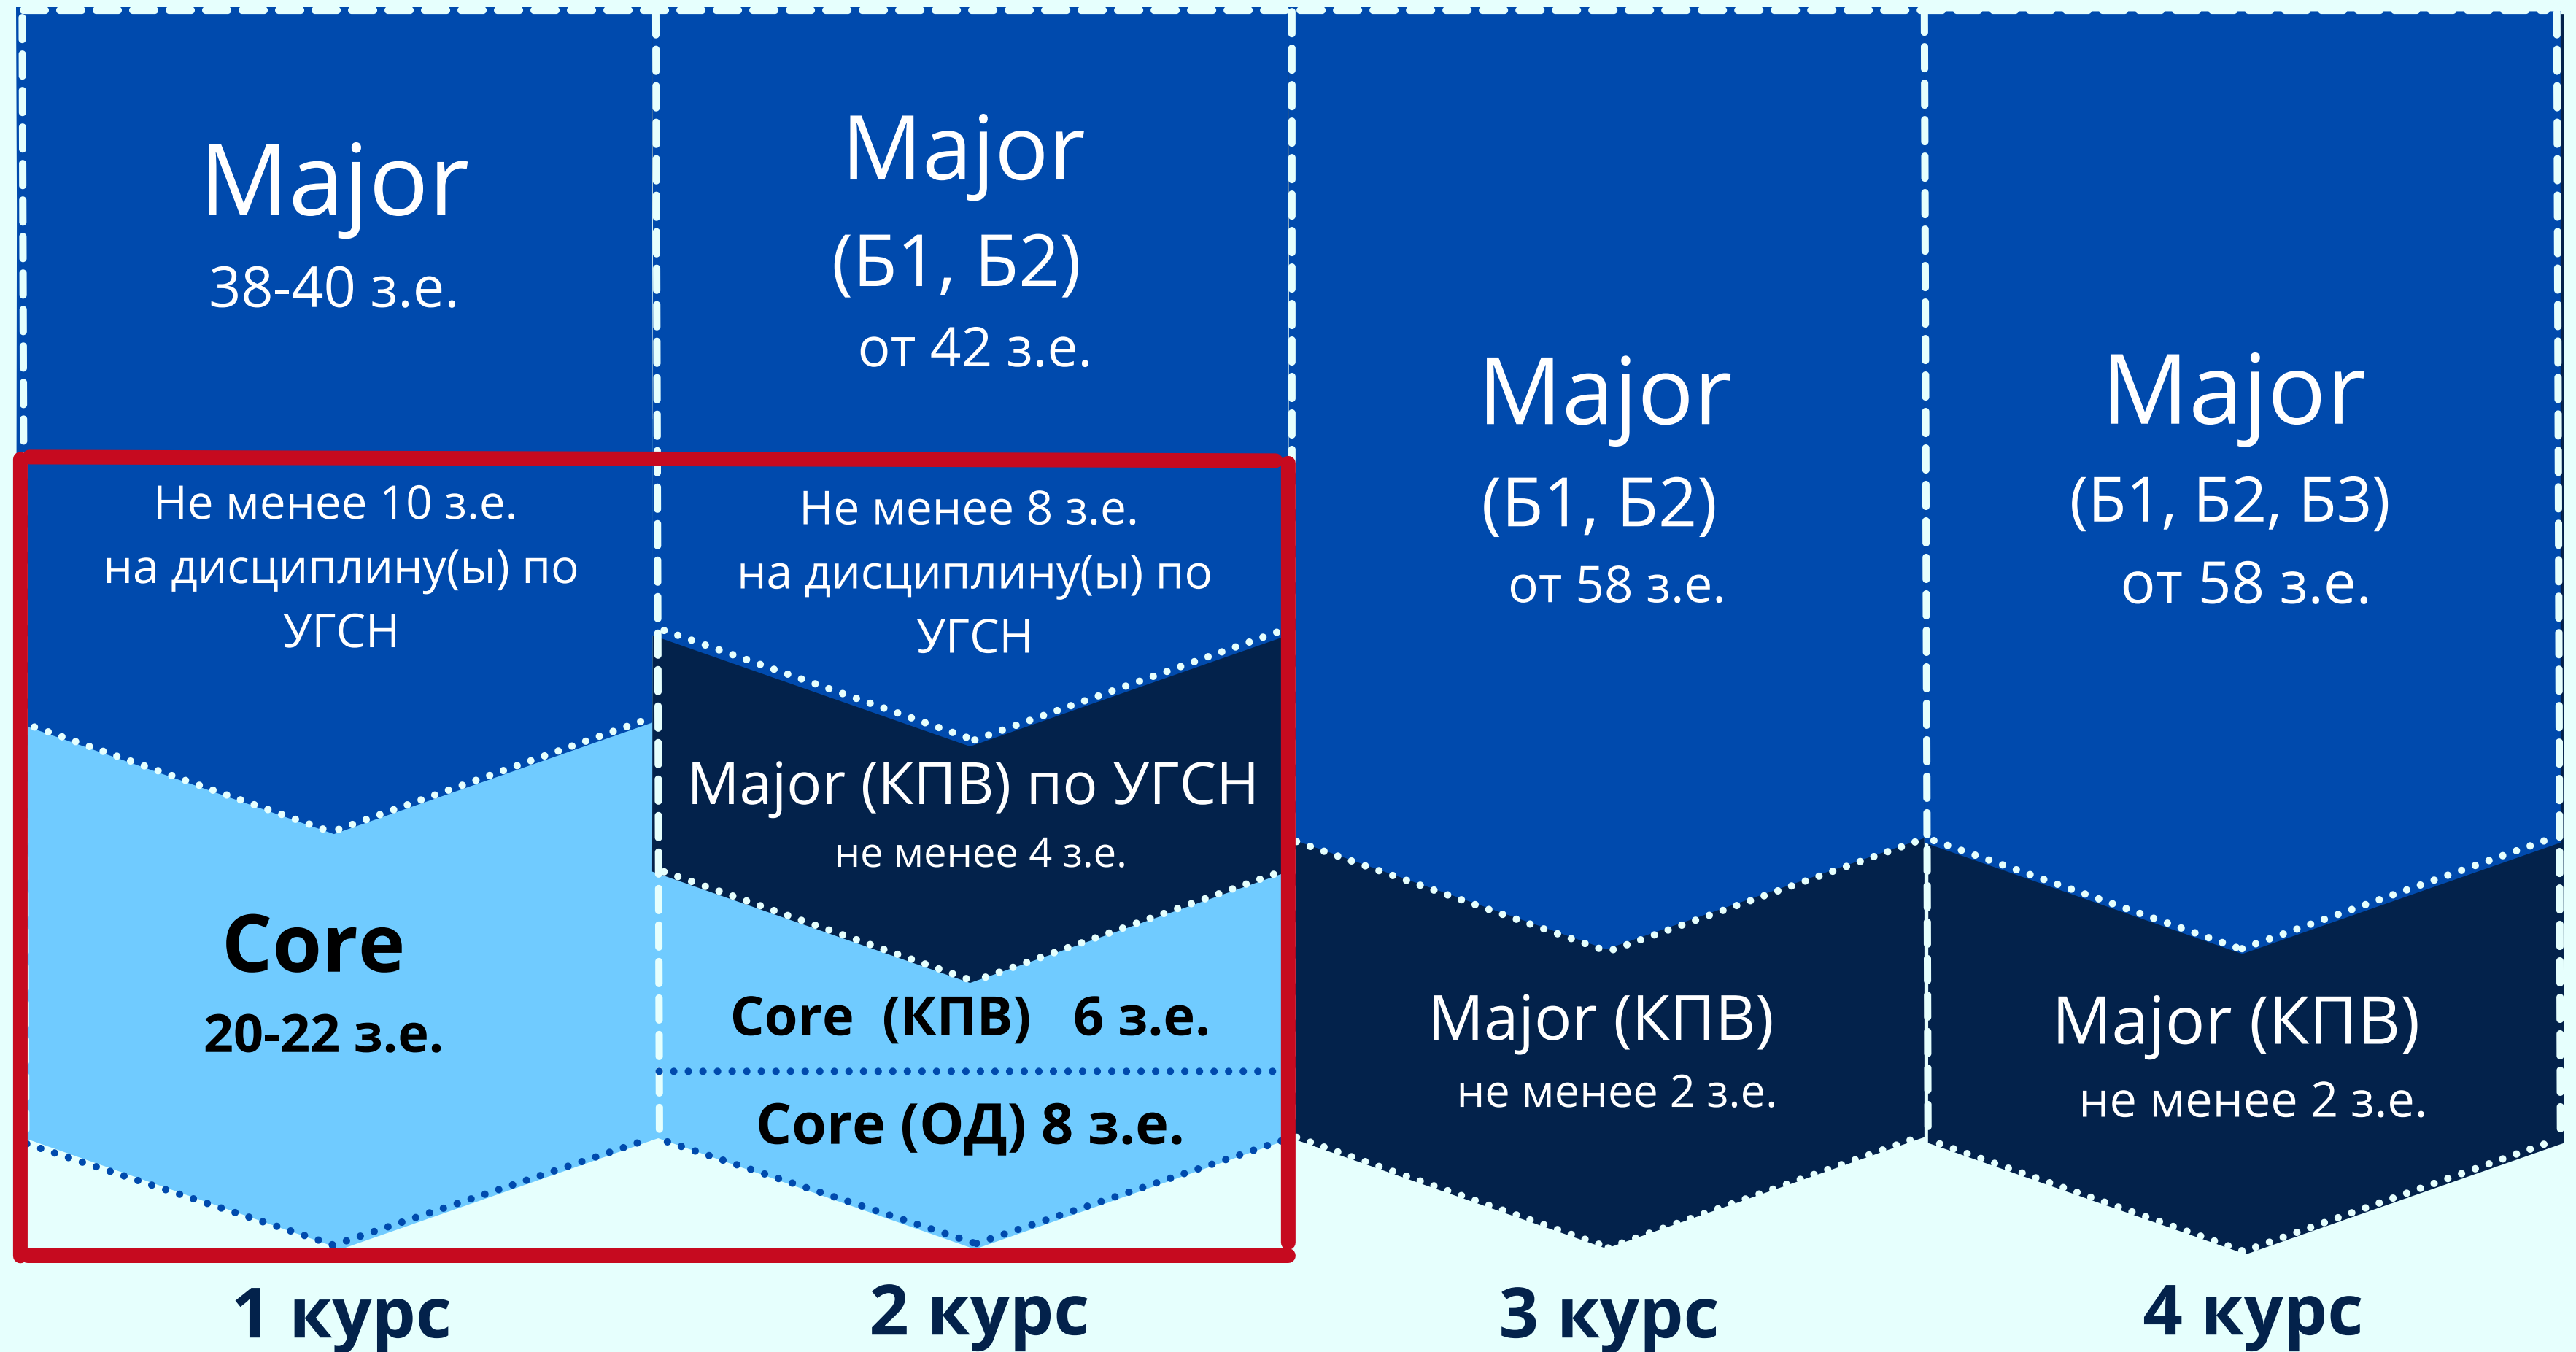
Major
38-40 з.е.

Не менее 10 з.е.
на дисциплину(ы) по УГСН

Core
20-22 з.е.

1 курс

Major
(Б1, Б2)
от 42 з.е.

Не менее 8 з.е.
на дисциплину(ы) по УГСН

Major (КПВ) по УГСН
не менее 4 з.е.

Core (КПВ) 6 з.е.

Core (ОД) 8 з.е.

2 курс

Major
(Б1, Б2)
от 58 з.е.

Major (КПВ)
не менее 2 з.е.

3 курс

Major
(Б1, Б2, Б3)
от 58 з.е.

Major (КПВ)
не менее 2 з.е.

4 курс